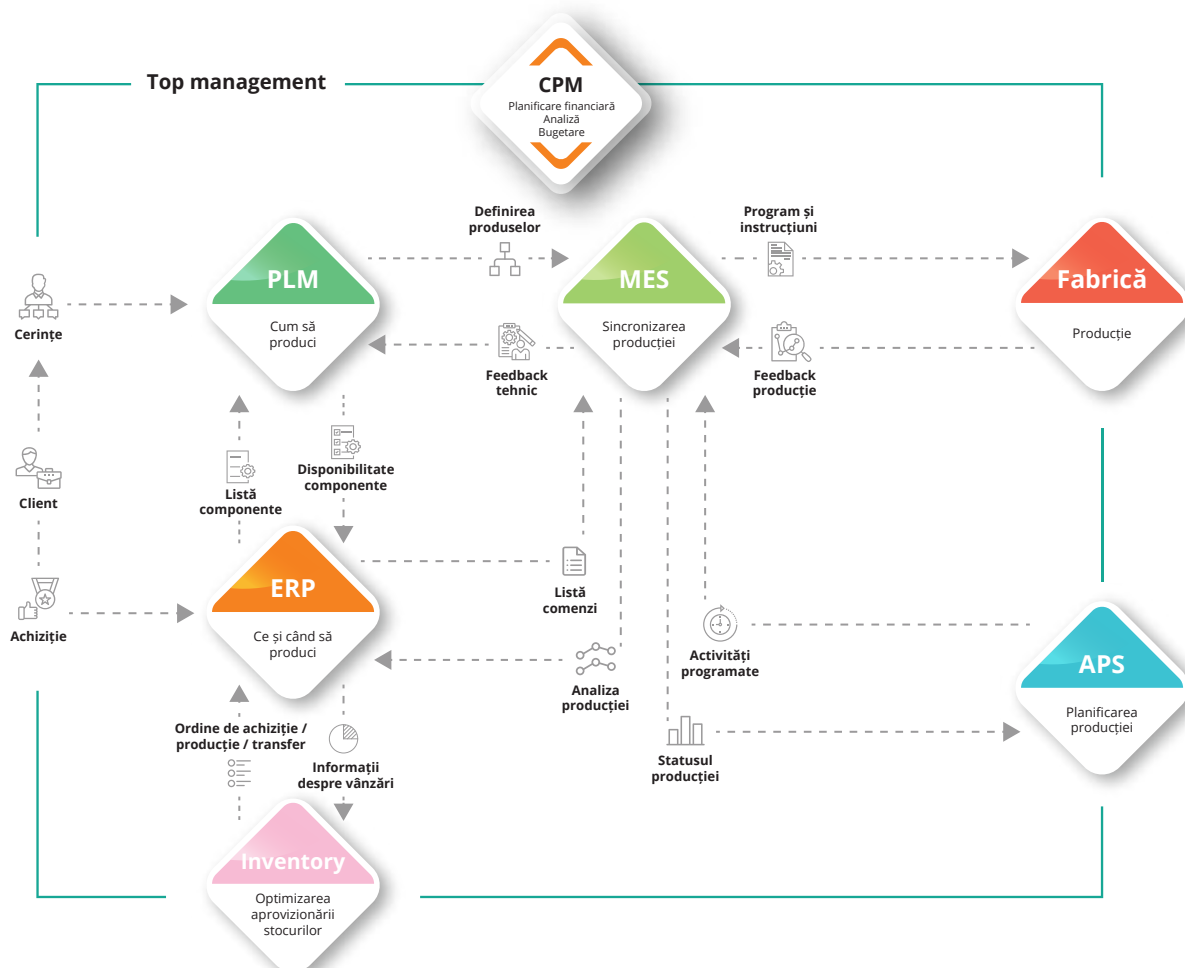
Top management

CPM
Planificare financiară
Analiză
Bugetare

Definirea produselor

Program și instrucțiuni

PLM
Cum să produci

MES
Sincronizarea producției

Fabrică
Producție

Cerințe

Feedback tehnic

Feedback producție

Client

Listă componente

Disponibilitate componente

Achiziție

ERP
Ce și când să produci

Listă comenzi

Activități programate

Analiza producției

APS
Planificarea producției

Ordine de achiziție / producție / transfer

Informații despre vânzări

Statusul producției

Inventory
Optimizarea aprovizionării stocurilor